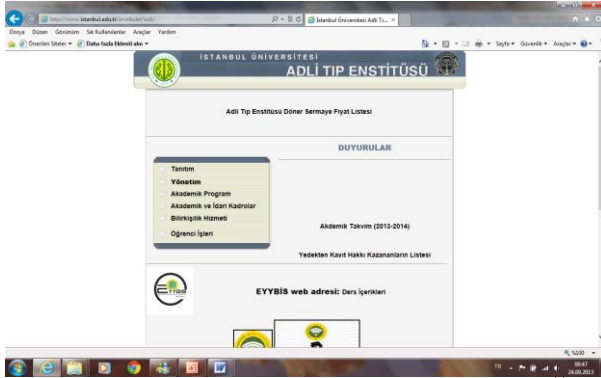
http://www.istanbul.edu.tr/enstitu/adli/
İstanbul Üniversitesi Adli T... ×
Dosya Düzen Görünüm Sık Kullanılanlar Araçlar Yardım
Önerilen Siteler ▾ Daha fazla Eklenti alın ▾
Sayfa ▾ Güvenlik ▾ Araçlar ▾

İSTANBUL ÜNİVERSİTESİ
ADLİ TIP ENSTİTÜSÜ

Adli Tıp Enstitüsü Döner Sermaye Fiyat Listesi

DUYURULAR

Tanıtım
Yönetim
Akademik Program
Akademik ve İdari Kadrolar
Bilirkişilik Hizmeti
Öğrenci İşleri

Akdemik Takvim (2013-2014)

Yedekten Kayıt Hakkı Kazananların Listesi

EYYBİS web adresi: Ders İçerikleri

%100
TR
08:47
24.09.2013